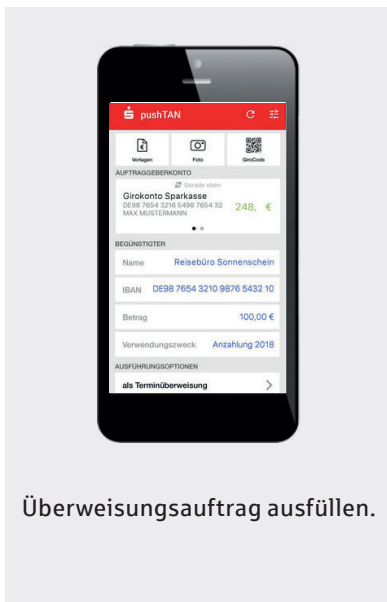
pushTAN

Vorlagen
Foto
GiroCode

AUFTRAGGEBERKONTO
Gerade eben
Girokonto Sparkasse
DE98 7654 3216 5498 7654 32
MAX MUSTERMANN
248, €

BEGÜNSTIGTER
Name Reisebüro Sonnenschein
IBAN DE98 7654 3210 9876 5432 10
Betrag 100,00 €
Verwendungszweck Anzahlung 2018

AUSFÜHRUNGSOPTIONEN
als Terminüberweisung

Überweisungsauftrag ausfüllen.